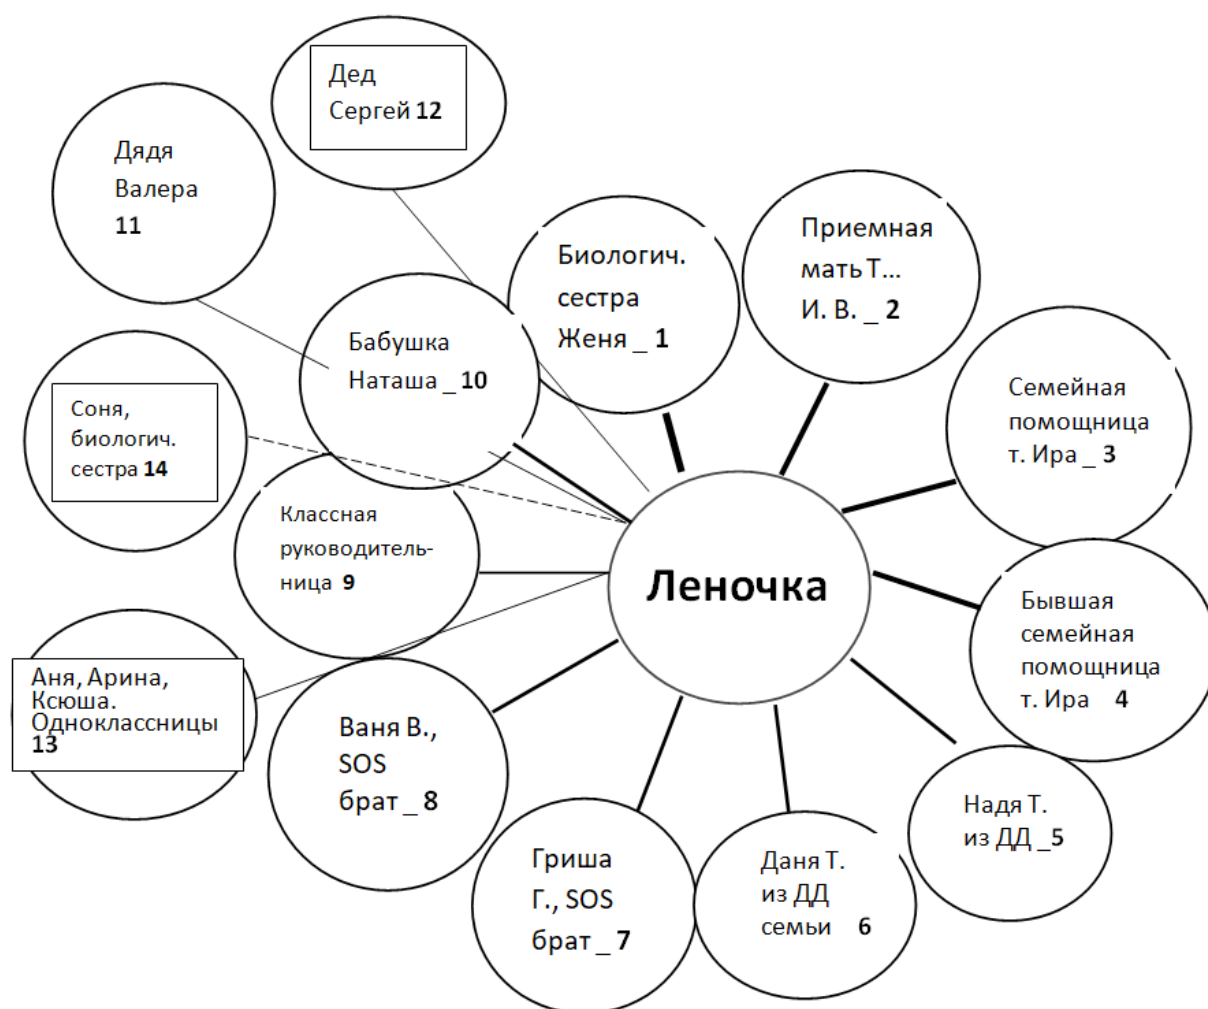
Дед Сергей 12

Дядя Валера 11

Биологич. сестра Женя _ 1

Приемная мать Т... И. В. _ 2

Бабушка Наташа _ 10

Семейная помощница т. Ира _ 3

Соня, биологич. сестра 14

Классная руководительница 9

Леночка

Бывшая семейная помощница т. Ира 4

Аня, Арина, Ксюша. Одноклассницы 13

Ваня В., SOS брат _ 8

Надя Т. из ДД _5

Гриша Г., SOS брат _ 7

Даня Т. из ДД семьи 6